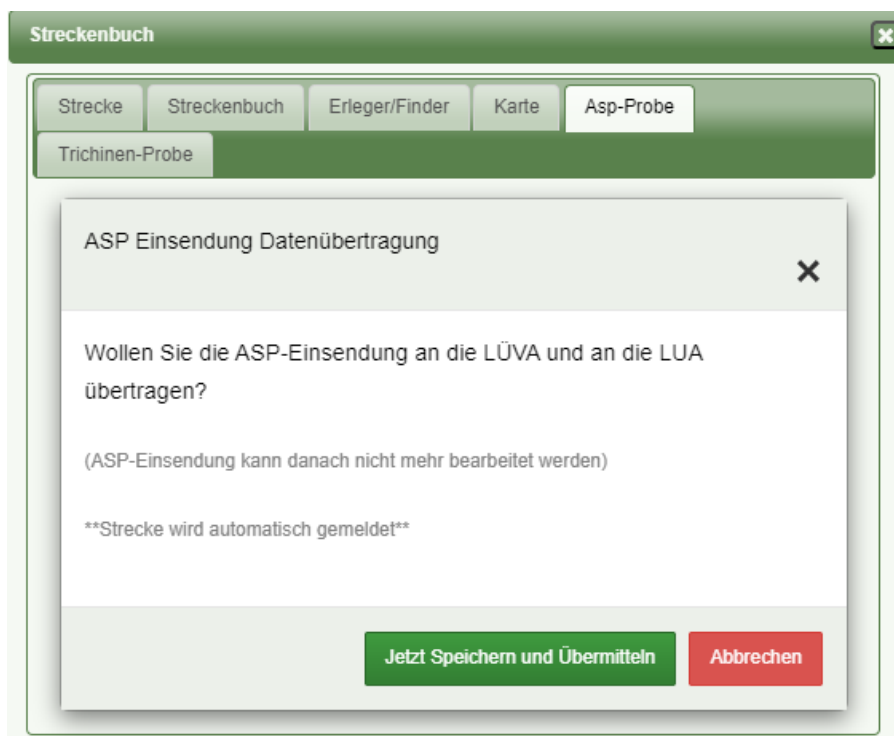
Streckenbuch

Strecke | Streckenbuch | Erleger/Finder | Karte | Asp-Probe

Trichinen-Probe

ASP Einsendung Datenübertragung

×

Wollen Sie die ASP-Einsendung an die LÜVA und an die LUA übertragen?

(ASP-Einsendung kann danach nicht mehr bearbeitet werden)

**Strecke wird automatisch gemeldet**

Jetzt Speichern und Übermitteln

Abbrechen